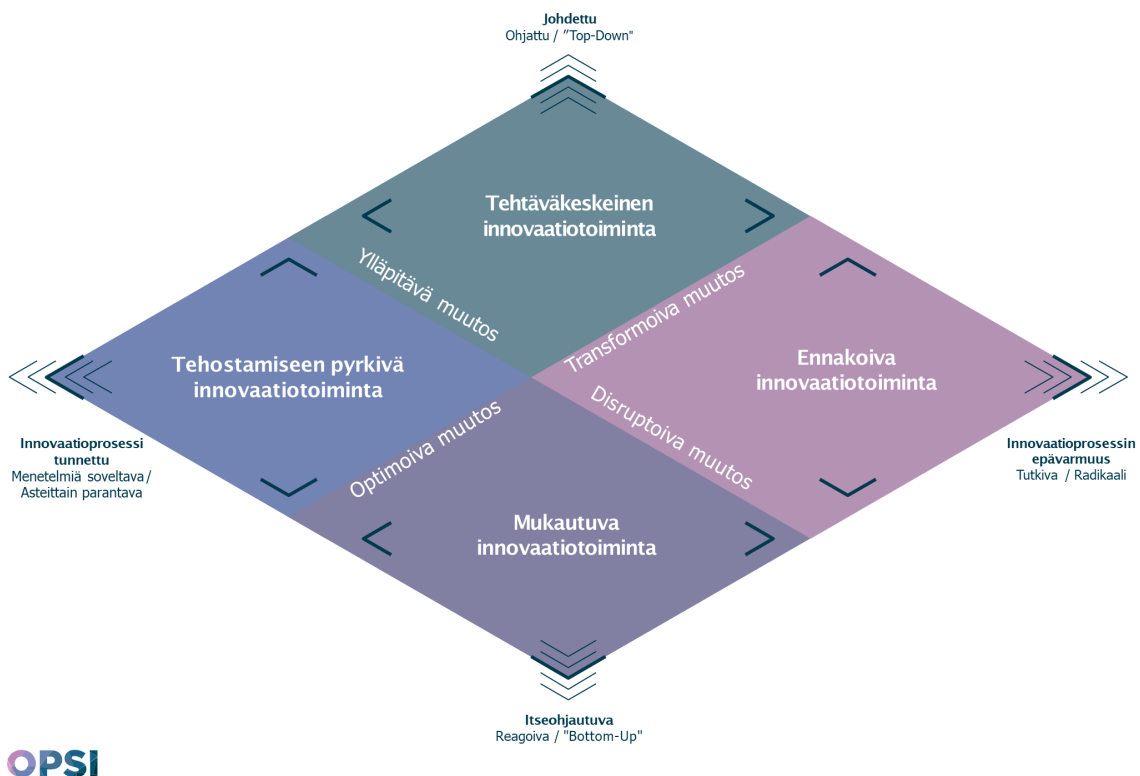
Johdettu
Ohjattu / "Top-Down"

Tehtäväkeskeinen innovaatiotoiminta

Ylläpitävä muutos

Transformoiva muutos

Tehostamiseen pyrkivä innovaatiotoiminta

Ennakoiva innovaatiotoiminta

Optimoiva muutos

Disruptoiva muutos

Innovaatioprosessi tunnettu
Menetelmiä soveltava / Asteittain parantava

Innovaatioprosessin epävarmuus
Tutkiva / Radikaali

Mukautuva innovaatiotoiminta

Itseohjautuva
Reagoiva / "Bottom-Up"

OPSI